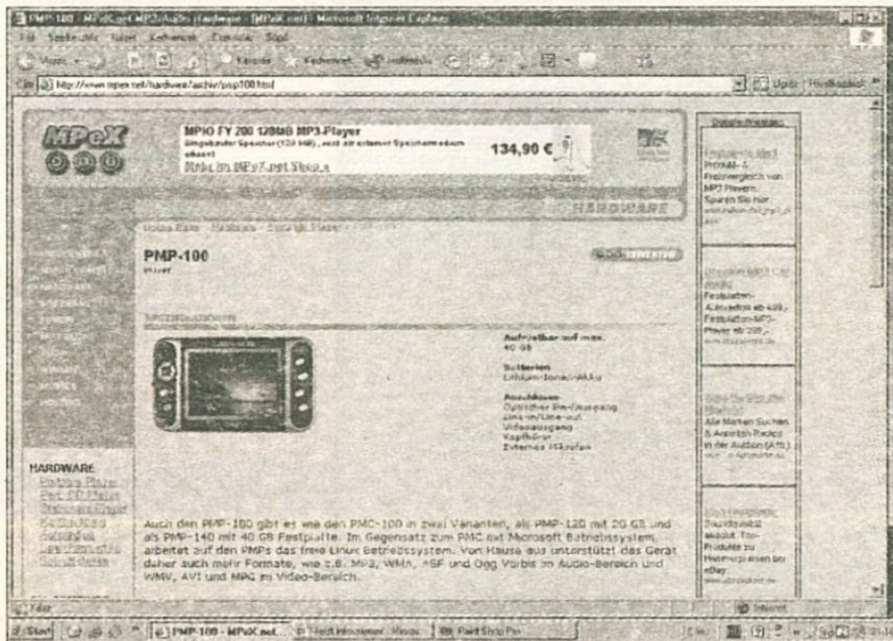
PMP-100 - MPdCast MP3/Audio Hardware - [MPoX.net] - Microsoft Internet Explorer

Datei Bearbeiten Ansicht Favoriten Extras ?

Zurück Suchen Favoriten

Adresse http://www.mpex.net/hardware/archiv/pmp100.html

Wechseln zu Links

MPoX

MPIO FY 200 128MB MP3-Player
Eingebauter Speicher (128 MB), nicht mit externem Speichermedium erweiterbar
134,90 €
Preis bei MPoX.net Shop

HARDWARE

Home Page - Hardware - Portable Player - PMP-100

PMP-100
Player

Aufrüstbar auf max. 40 GB

Batterien
Lithium-Ionen-Akku

Anschlüsse
Optischer Line-Ausgang
Line-in/Line-out
Videoausgang
Kopfhörer
Externes Mikrofon

HARDWARE
Portable Player
Port. CD-Player
Stationäre Player
Soundkarten
Zubehör
Speichermedien
Software

Auch den PMP-100 gibt es wie den PMC-100 in zwei Varianten, als PMP-120 mit 20 GB und als PMP-140 mit 40 GB Festplatte. Im Gegensatz zum PMC mit Microsoft Betriebssystem, arbeitet auf den PMPs das freie Linux Betriebssystem. Von Hause aus unterstützt das Gerät daher auch mehr Formate, wie z.B. MP3, WMA, ASF und Ogg Vorbis im Audio-Bereich und WMV, AVI und MPG im Video-Bereich.

Google-Anzeigen

Preisvergleich mp3
Produkt- & Preisvergleich von MP3 Playern. Sparen Sie hier
www.preisvergleich.de

Festplatten-Audio ab 49,-
Festplatten-MP3-Player ab 229,-

Alle Marken Suchen & Angebote in der Auktion
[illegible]

Top-Produkte zu Niedrigpreisen bei eBay

Fertig

Internet

Start

PMP-100 - MPoX.net

Paint Shop Pro